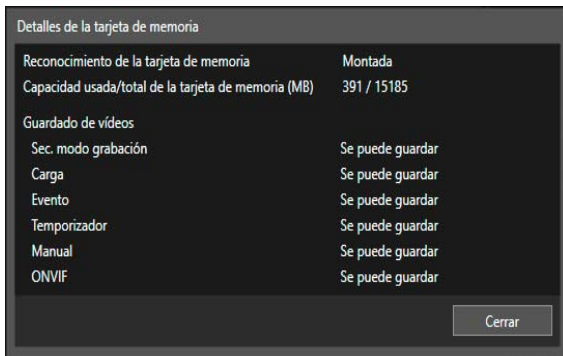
Detalles de la tarjeta de memoria

| | |
|---|---|
| Reconocimiento de la tarjeta de memoria | Montada |
| Capacidad usada/total de la tarjeta de memoria (MB) | 391 / 15185 |

Guardado de vídeos

| | |
|---|---|
| Sec. modo grabación | Se puede guardar |
| Carga | Se puede guardar |
| Evento | Se puede guardar |
| Temporizador | Se puede guardar |
| Manual | Se puede guardar |
| ONVIF | Se puede guardar |

Cerrar